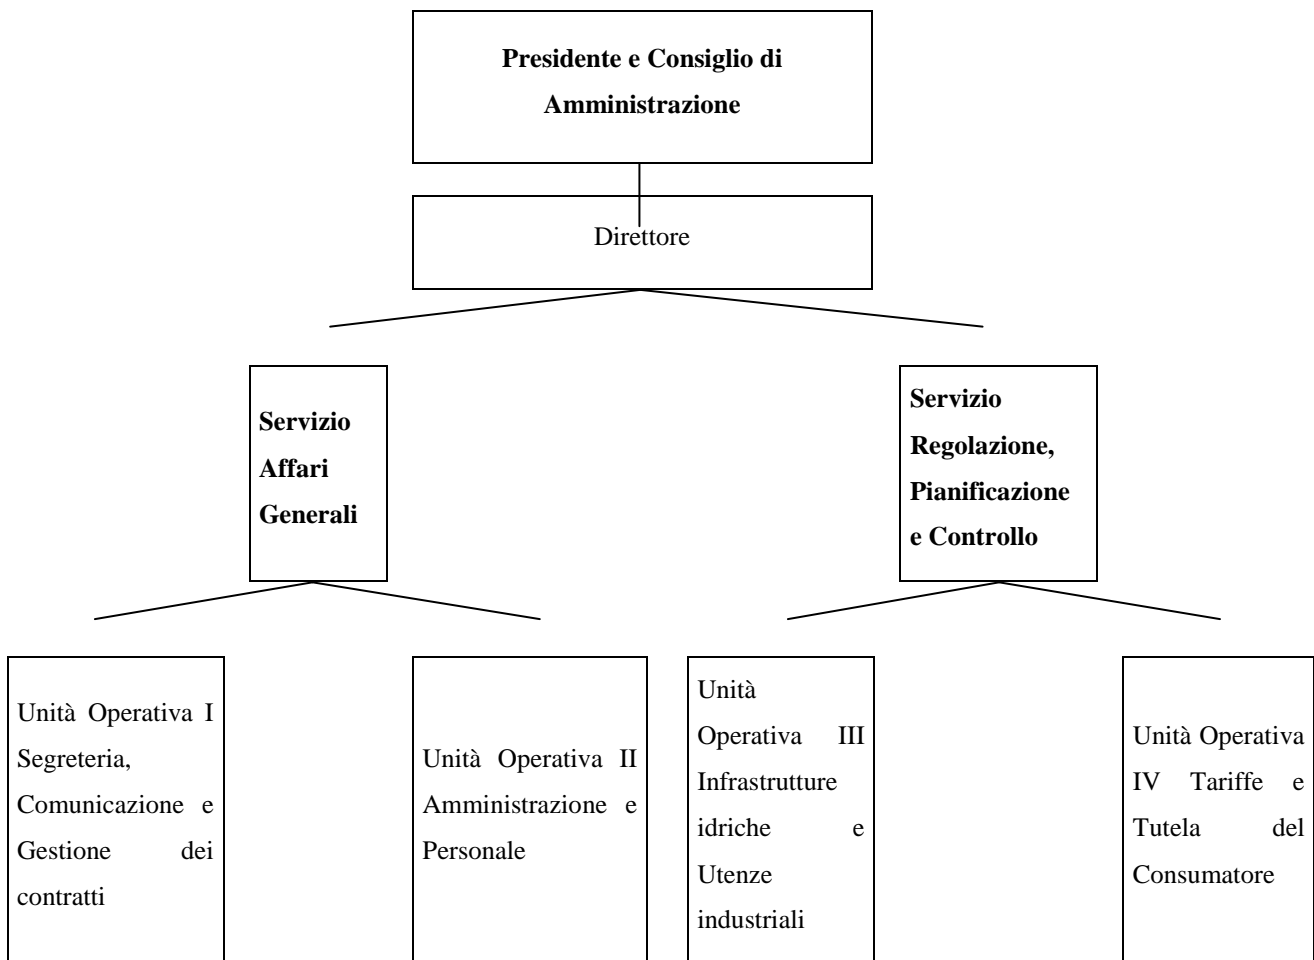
**Presidente e Consiglio di Amministrazione**

Direttore

**Servizio Affari Generali**

**Servizio Regolazione, Pianificazione e Controllo**

Unità Operativa I Segreteria, Comunicazione e Gestione dei contratti

Unità Operativa II Amministrazione e Personale

Unità Operativa III Infrastrutture idriche e Utenze industriali

Unità Operativa IV Tariffe e Tutela del Consumatore